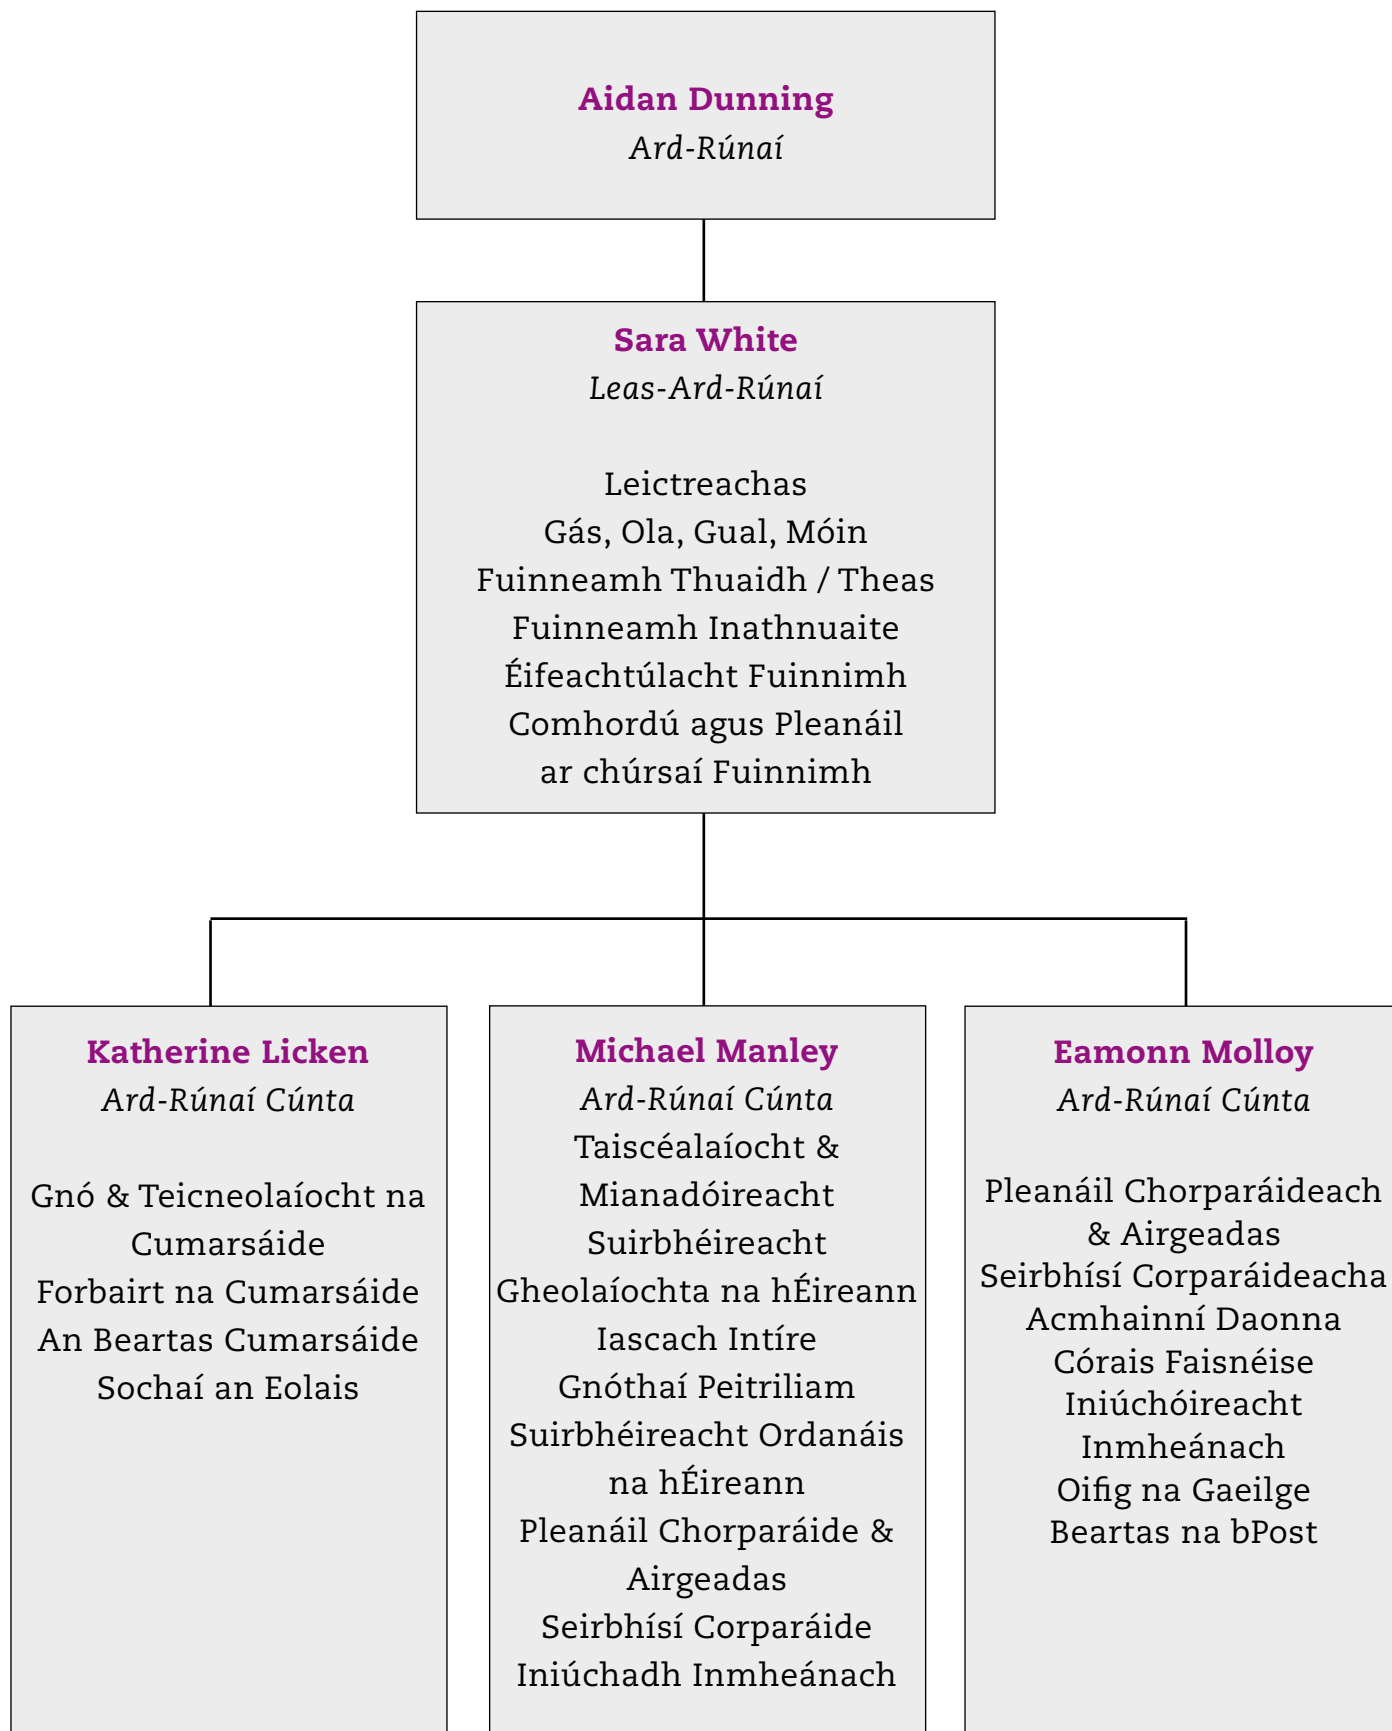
Aidan Dunning
Ard-Rúnaí

Sara White
Leas-Ard-Rúnaí

Leictreachas
Gás, Ola, Gual, Móin
Fuinneamh Thuaidh / Theas
Fuinneamh Inathnuaite
Éifeachtúlacht Fuinnimh
Comhordú agus Pleanáil ar chúrsaí Fuinnimh

Katherine Licken
Ard-Rúnaí Cúnta

Gnó & Teicneolaíocht na Cumarsáide
Forbairt na Cumarsáide
An Beartas Cumarsáide
Sochaí an Eolais

Michael Manley
Ard-Rúnaí Cúnta
Taiscéalaíocht & Mianadóireacht
Suirbhéireacht Gheolaíochta na hÉireann
Iascach Intíre
Gnóthaí Peitriliam
Suirbhéireacht Ordanáis na hÉireann
Pleanáil Chorparáide & Airgeadas
Seirbhísí Corparáide
Iniúchadh Inmheánach

Eamonn Molloy
Ard-Rúnaí Cúnta

Pleanáil Chorparáideach & Airgeadas
Seirbhísí Corparáideacha
Acmhainní Daonna
Córais Faisnéise
Iniúchóireacht Inmheánach
Oifig na Gaeilge
Beartas na bPost